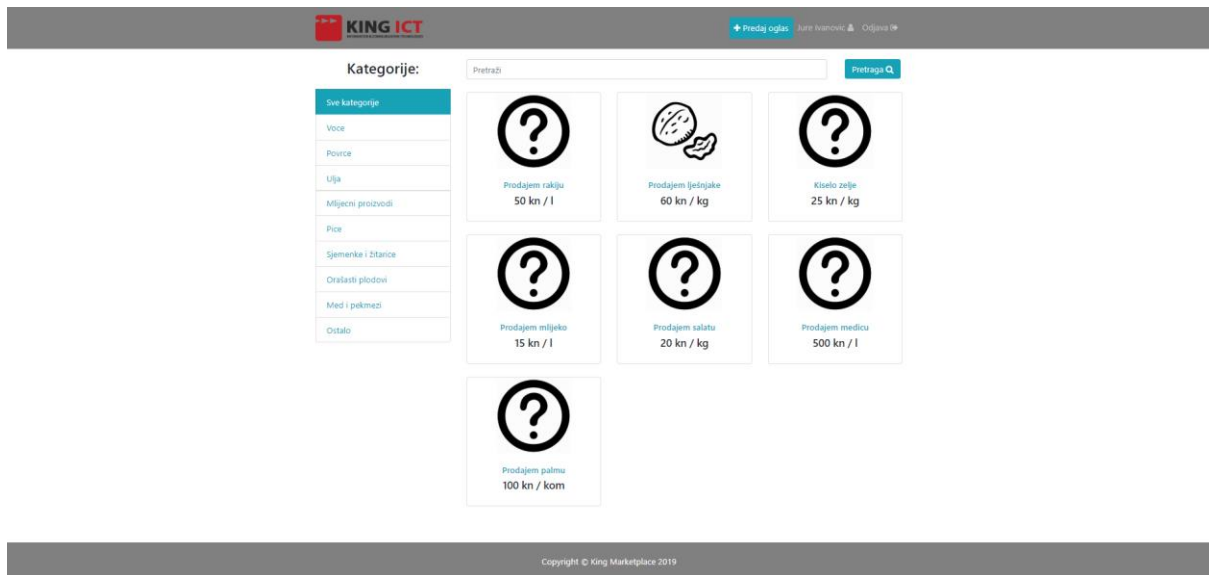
KING ICT

+ Predaj oglas Jure Ivanović Odjava

Kategorije:

Pretraži

Pretraga

Sve kategorije
Voce
Povrce
Ulja
Mlijecni proizvodi
Pice
Sjemenke i žitarice
Orašasti plodovi
Med i pekmezi
Ostalo

Prodajem rakiju
50 kn / l

Prodajem lješnjake
60 kn / kg

Kiselo zelje
25 kn / kg

Prodajem mlijeko
15 kn / l

Prodajem salatu
20 kn / kg

Prodajem medicu
500 kn / l

Prodajem palmu
100 kn / kom

Copyright © King Marketplace 2019